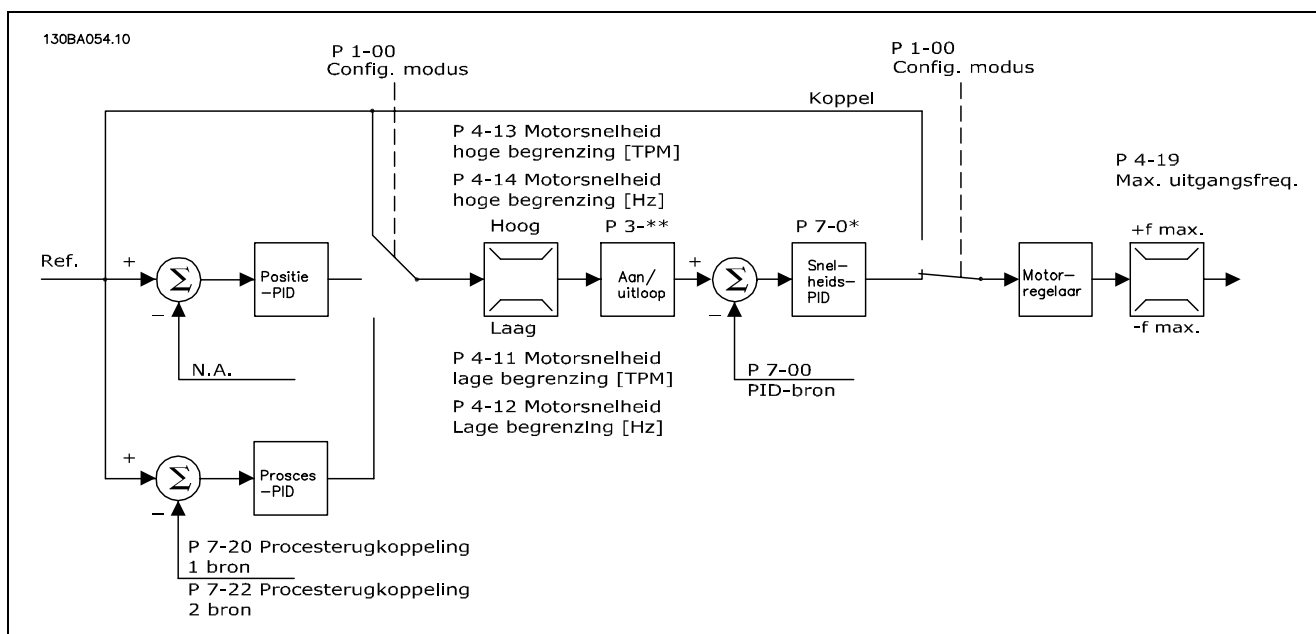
130BA054.10

P 1-00
Config. modus

Koppel

P 1-00
Config. modus

P 4-13 Motorsnelheid hoge begrenzing [TPM]

P 4-14 Motorsnelheid hoge begrenzing [Hz]

P 4-19
Max. uitgangsfreq.

Ref.

+

$\Sigma$

Positie -PID

Hoog

P 3-**

Aan/ uitloop

+

$\Sigma$

P 7-0*

Snelheids-PID

Motorregelaar

+f max.

-f max.

Laag

–

N.A.

P 4-11 Motorsnelheid lage begrenzing [TPM]

P 4-12 Motorsnelheid Lage begrenzing [Hz]

–

P 7-00
PID-bron

+

$\Sigma$

Prosces -PID

–

P 7-20 Procesterugkoppeling 1 bron

P 7-22 Procesterugkoppeling 2 bron